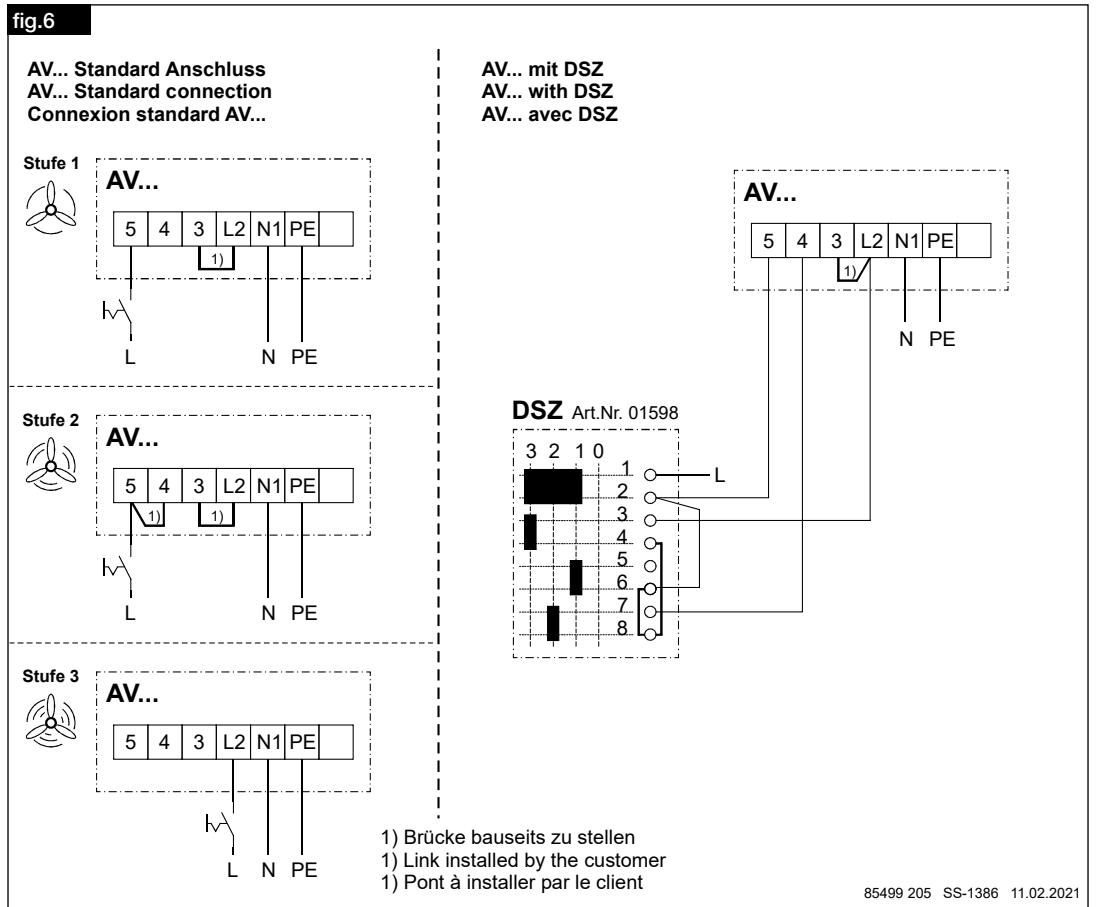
fig.6

AV... Standard Anschluss
AV... Standard connection
Connexion standard AV...

Stufe 1

AV...

| 5 | 4 | 3 | L2 | N1 | PE | |
|---|---|---|---|---|---|---|

1)

L N PE

Stufe 2

AV...

| 5 | 4 | 3 | L2 | N1 | PE | |
|---|---|---|---|---|---|---|

1) 1)

L N PE

Stufe 3

AV...

| 5 | 4 | 3 | L2 | N1 | PE | |
|---|---|---|---|---|---|---|

L N PE

AV... mit DSZ
AV... with DSZ
AV... avec DSZ

AV...

| 5 | 4 | 3 | L2 | N1 | PE | |
|---|---|---|---|---|---|---|

1)

N PE

DSZ Art.Nr. 01598

3 2 1 0

1 L
2
3
4
5
6
7
8

1) Brücke bauseits zu stellen
1) Link installed by the customer
1) Pont à installer par le client

85499 205 SS-1386 11.02.2021